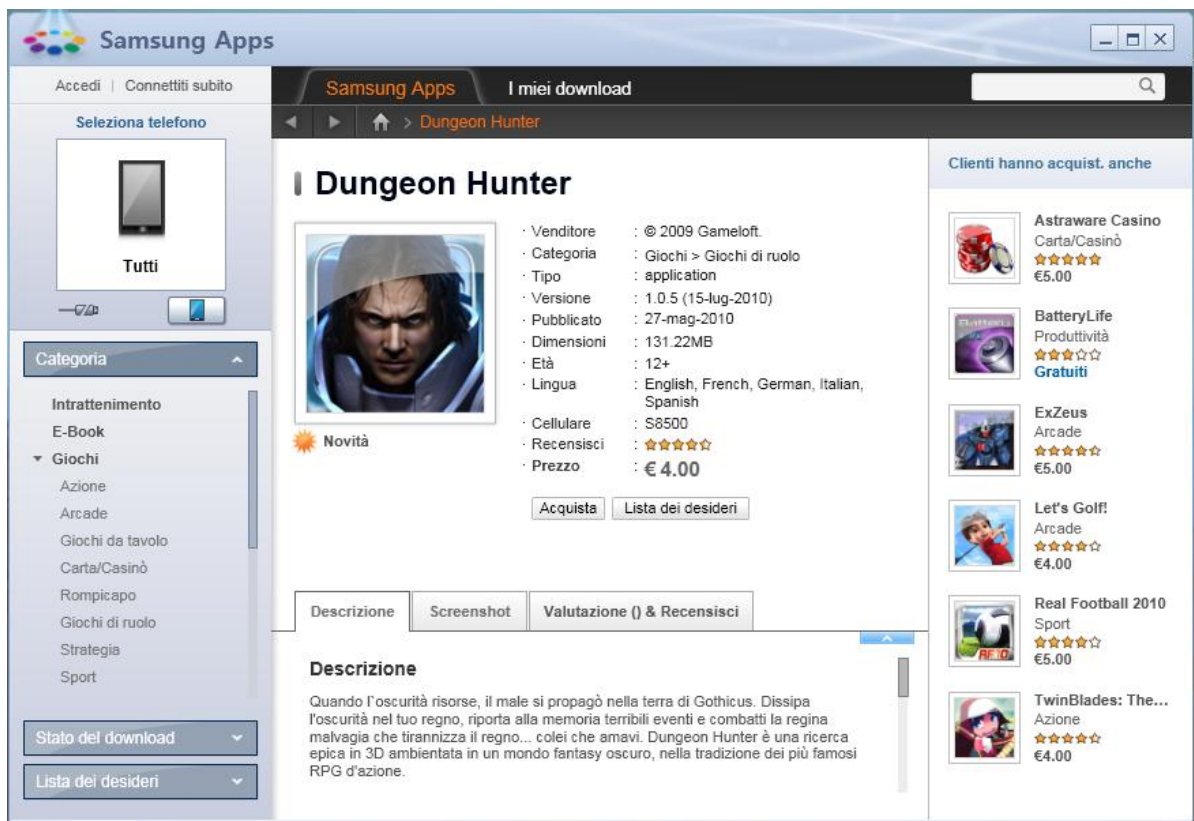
Samsung Apps

Accedi | Connettiti subito

Seleziona telefono

Tutti

Categoria

Intrattenimento
E-Book
Giochi
Azione
Arcade
Giochi da tavolo
Carta/Casinò
Rompicapo
Giochi di ruolo
Strategia
Sport

Stato del download

Lista dei desideri

Samsung Apps | I miei download

Dungeon Hunter

Dungeon Hunter

Novità

| · Venditore | : © 2009 Gameloft. |
|---|---|
| · Categoria | : Giochi > Giochi di ruolo |
| · Tipo | : application |
| · Versione | : 1.0.5 (15-lug-2010) |
| · Pubblicato | : 27-mag-2010 |
| · Dimensioni | : 131.22MB |
| · Età | : 12+ |
| · Lingua | : English, French, German, Italian, Spanish |
| · Cellulare | : S8500 |
| · Recensisci | : |
| · Prezzo | : € 4.00 |

Acquista | Lista dei desideri

Descrizione | Screenshot | Valutazione () & Recensisci

Descrizione

Quando l'oscurità risorse, il male si propagò nella terra di Gothicus. Dissipa l'oscurità nel tuo regno, riporta alla memoria terribili eventi e combatti la regina malvagia che tirannizza il regno... colei che amavi. Dungeon Hunter è una ricerca epica in 3D ambientata in un mondo fantasy oscuro, nella tradizione dei più famosi RPG d'azione.

Clienti hanno acquist. anche

Astraware Casino
Carta/Casinò
€5.00

BatteryLife
Produttività
Gratuiti

ExZeus
Arcade
€5.00

Let's Golf!
Arcade
€4.00

Real Football 2010
Sport
€5.00

TwinBlades: The...
Azione
€4.00